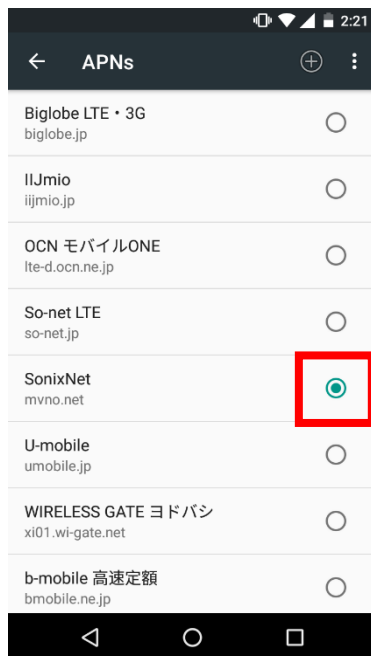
2:21

APNs

Biglobe LTE・3G
biglobe.jp

IIJmio
iijmio.jp

OCN モバイルONE
lte-d.ocn.ne.jp

So-net LTE
so-net.jp

SonixNet
mvno.net

U-mobile
umobile.jp

WIRELESS GATE ヨドバシ
xi01.wi-gate.net

b-mobile 高速定額
bmobile.ne.jp